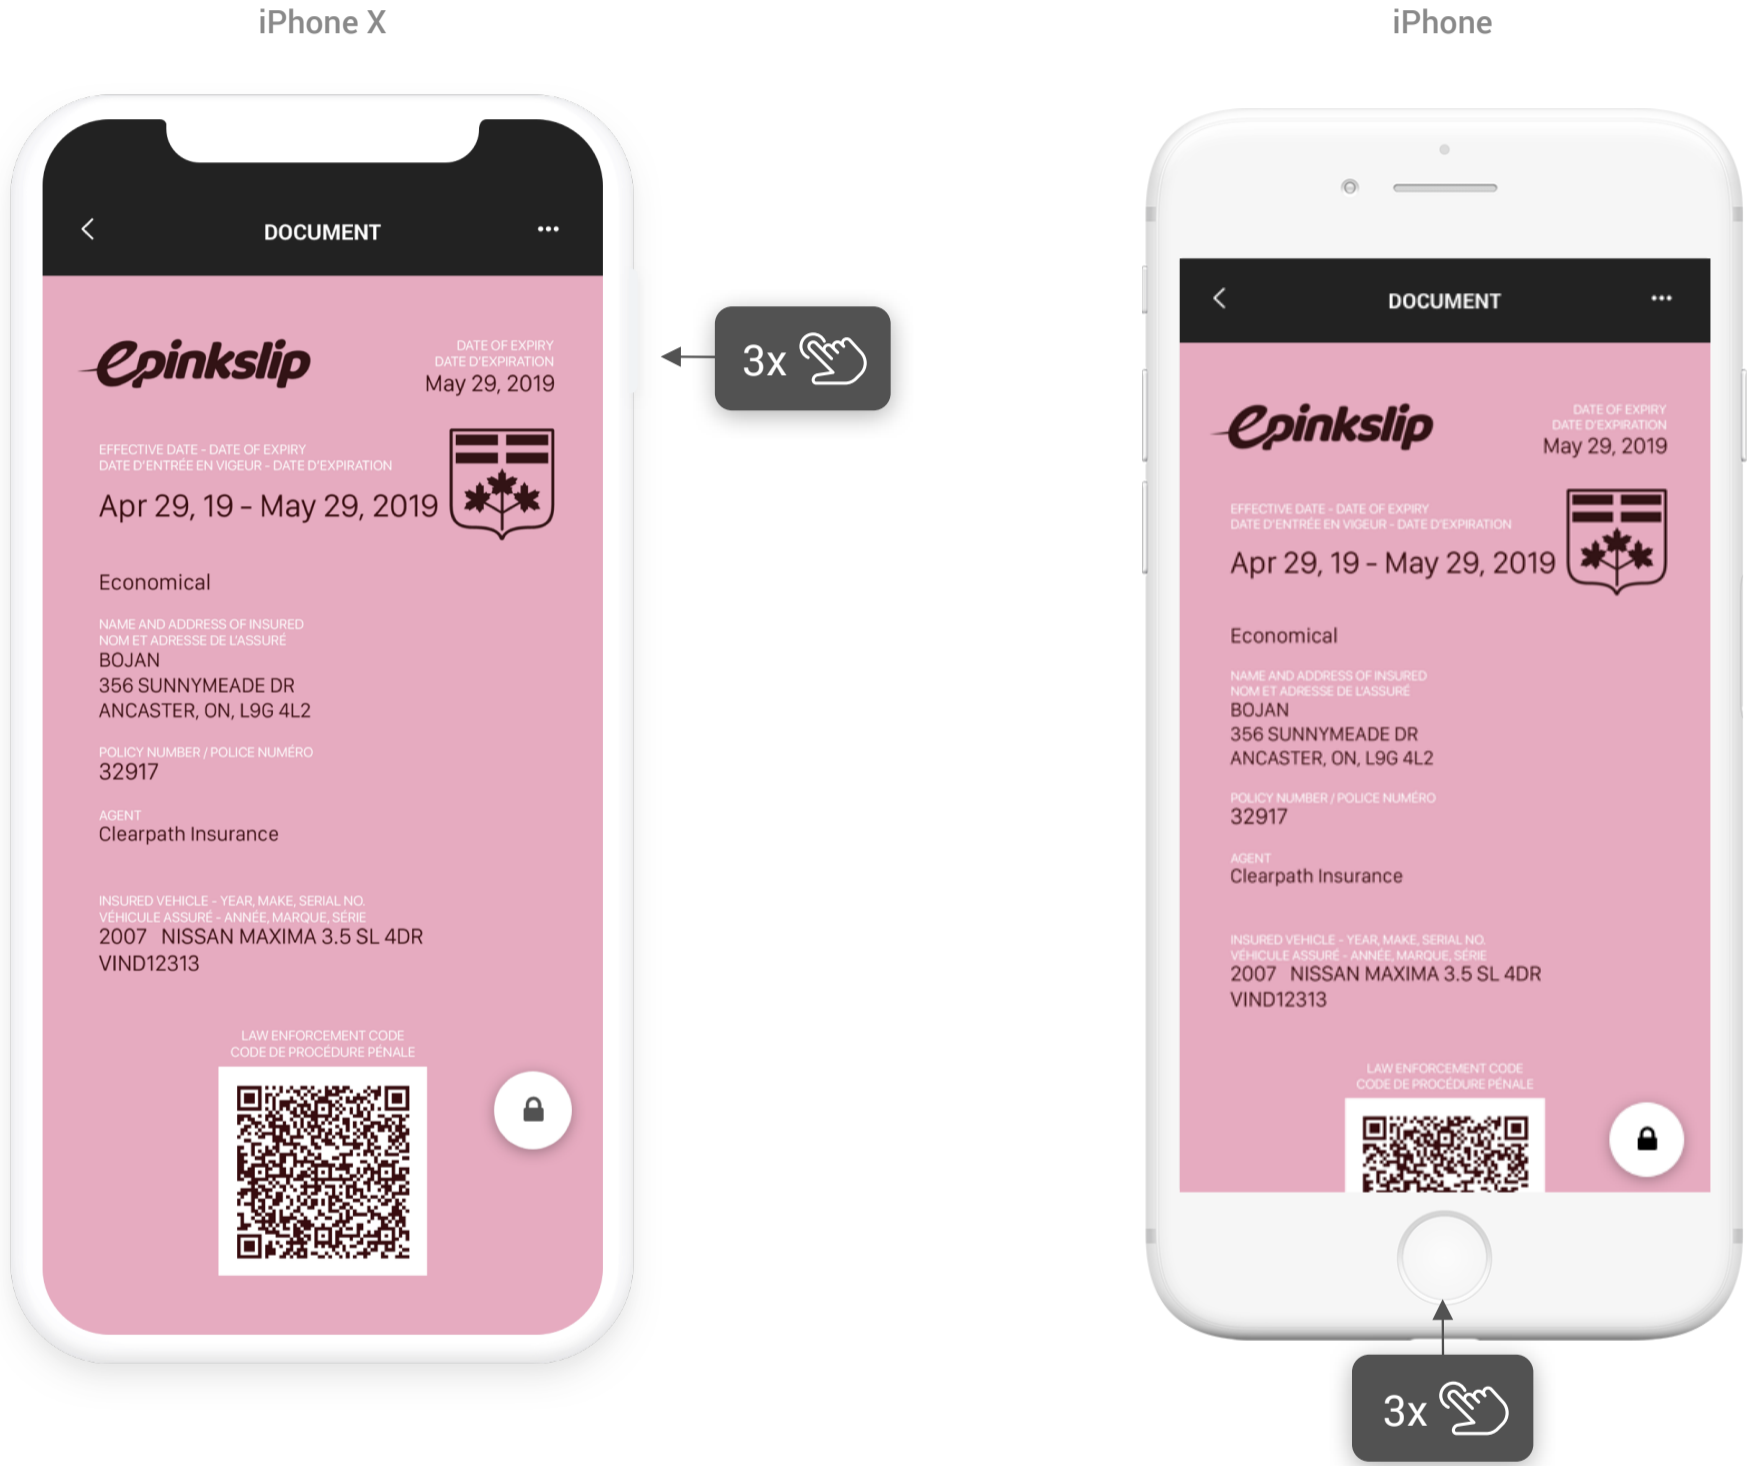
iPhone X

DOCUMENT

epinkslip

DATE OF EXPIRY
DATE D'EXPIRATION
May 29, 2019

EFFECTIVE DATE - DATE OF EXPIRY
DATE D'ENTRÉE EN VIGEUR - DATE D'EXPIRATION
Apr 29, 19 - May 29, 2019

Economical

NAME AND ADDRESS OF INSURED
NOM ET ADRESSE DE L'ASSURÉ
BOJAN
356 SUNNYMEADE DR
ANCASTER, ON, L9G 4L2

POLICY NUMBER / POLICE NUMÉRO
32917

AGENT
Clearpath Insurance

INSURED VEHICLE - YEAR, MAKE, SERIAL NO.
VÉHICULE ASSURÉ - ANNÉE, MARQUE, SÉRIE
2007 NISSAN MAXIMA 3.5 SL 4DR
VIND12313

LAW ENFORCEMENT CODE
CODE DE PROCÉDURE PÉNALE

3x

iPhone

DOCUMENT

epinkslip

DATE OF EXPIRY
DATE D'EXPIRATION
May 29, 2019

EFFECTIVE DATE - DATE OF EXPIRY
DATE D'ENTRÉE EN VIGEUR - DATE D'EXPIRATION
Apr 29, 19 - May 29, 2019

Economical

NAME AND ADDRESS OF INSURED
NOM ET ADRESSE DE L'ASSURÉ
BOJAN
356 SUNNYMEADE DR
ANCASTER, ON, L9G 4L2

POLICY NUMBER / POLICE NUMÉRO
32917

AGENT
Clearpath Insurance

INSURED VEHICLE - YEAR, MAKE, SERIAL NO.
VÉHICULE ASSURÉ - ANNÉE, MARQUE, SÉRIE
2007 NISSAN MAXIMA 3.5 SL 4DR
VIND12313

LAW ENFORCEMENT CODE
CODE DE PROCÉDURE PÉNALE

3x